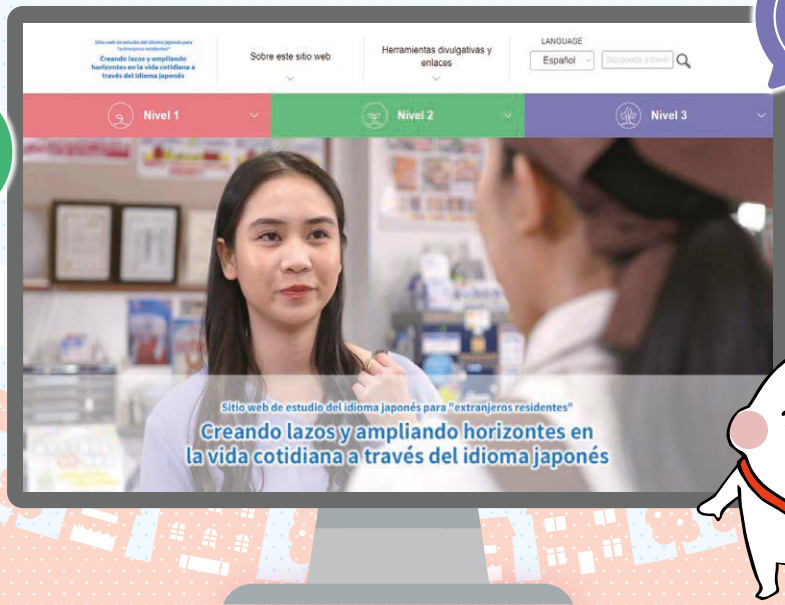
Sitio web de estudio del idioma japonés para "extranjeros residentes"
Creando lazos y ampliando horizontes en la vida cotidiana a través del idioma japonés

Sobre este sitio web

Herramientas divulgativas y enlaces

LANGUAGE
Español
Búsqueda a través

Nivel 1
Nivel 2
Nivel 3

Sitio web de estudio del idioma japonés para "extranjeros residentes"
Creando lazos y ampliando horizontes en la vida cotidiana a través del idioma japonés